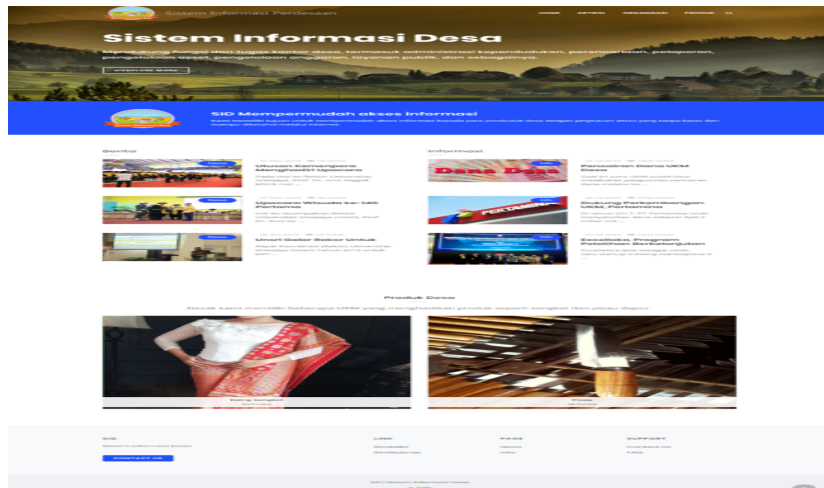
Sistem Informasi Perdesaan

Sistem Informasi Desa

Mendukung fungsi dan tugas kantor desa, termasuk administrasi kependudukan, perencanaan, pelaporan, pengelolaan aset, pengelolaan anggaran, layanan publik, dan sebagainya.

SID Mempermudah akses Informasi

Berita

Informasi

Ucapan Kemenpora Menghadiri Upacara

Upacara Virtual ke-16 Pertama

Umat Gelar Bakar Untuk

Dana Desa

Pencairan Dana UKM Desa

Didukung Pertamina

Produk Desa

Desak kami memiliki beberapa UMKM yang menghasilkan produk seperti songket dan prasa dapur

Kain Songket

Prasa

SID

KONTAK

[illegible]